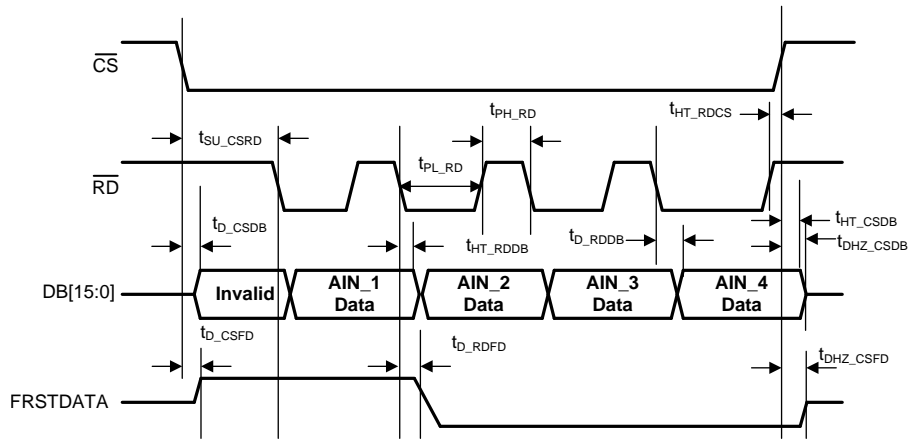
$\overline{CS}$

$t_{SU\_CSRD}$

$t_{PH\_RD}$

$t_{HT\_RDCS}$

$t_{PL\_RD}$

$\overline{RD}$

$t_{D\_CSDB}$

$t_{HT\_CSDB}$

$t_{HT\_RDDB}$

$t_{D\_RDDB}$

$t_{DHZ\_CSDB}$

DB[15:0]

Invalid

AIN_1 Data

AIN_2 Data

AIN_3 Data

AIN_4 Data

$t_{D\_CSFD}$

$t_{D\_RDFD}$

$t_{DHZ\_CSFD}$

FRSTDATA